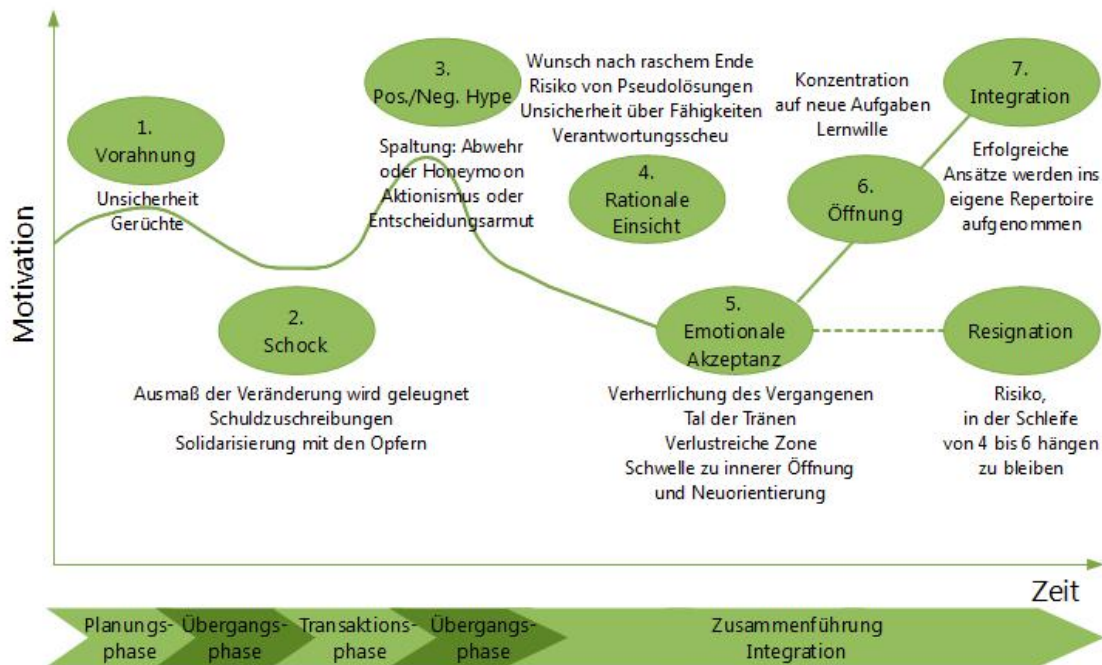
Motivation

1.
Vorahnung

Unsicherheit
Gerüchte

2.
Schock

Ausmaß der Veränderung wird geleugnet
Schuldzuschreibungen
Solidarisierung mit den Opfern

3.
Pos./Neg. Hype

Spaltung: Abwehr oder Honeymoon
Aktionismus oder Entscheidungsarmut

Wunsch nach raschem Ende
Risiko von Pseudolösungen
Unsicherheit über Fähigkeiten
Verantwortungsscheu

4.
Rationale
Einsicht

5.
Emotionale
Akzeptanz

Verherrlichung des Vergangenen
Tal der Tränen
Verlustreiche Zone
Schwelle zu innerer Öffnung
und Neuorientierung

Konzentration
auf neue Aufgaben
Lernwille

6.
Öffnung

7.
Integration

Erfolgreiche
Ansätze werden ins
eigene Repertoire
aufgenommen

Resignation

Risiko,
in der Schleife
von 4 bis 6 hängen
zu bleiben

Zeit

Planungsphase
Übergangsphase
Transaktionsphase
Übergangsphase
Zusammenführung
Integration